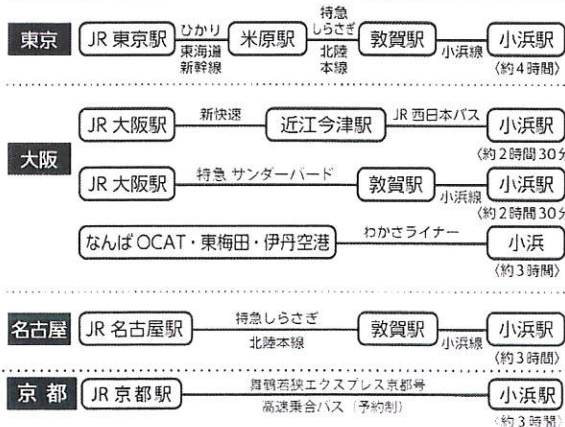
東京 JR 東京駅 ひかり 東海道新幹線 米原駅 特急しらさぎ 北陸本線 敦賀駅 小浜線 小浜駅 (約4時間)

大阪 JR 大阪駅 新快速 近江今津駅 JR 西日本バス 小浜駅 (約2時間30分

JR 大阪駅 特急 サンダーバード 敦賀駅 小浜線 小浜駅 (約2時間30分

なんば OCAT・東梅田・伊丹空港 わかさライナー 小浜 (約3時間)

名古屋 JR 名古屋駅 特急しらさぎ 北陸本線 敦賀駅 小浜線 小浜駅 (約3時間)

京都 JR 京都駅 舞鶴若狭エクスプレス京都号 高速乗合バス (予約制) 小浜駅 (約3時間)